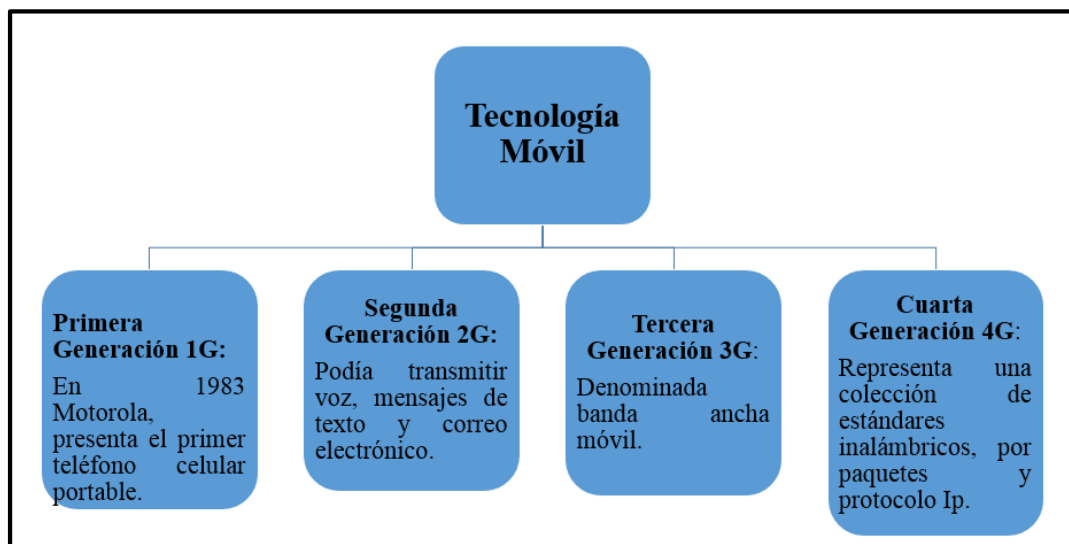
Tecnología Móvil

Primera Generación 1G:
En 1983 Motorola, presenta el primer teléfono celular portable.

Segunda Generación 2G:
Podía transmitir voz, mensajes de texto y correo electrónico.

Tercera Generación 3G:
Denominada banda ancha móvil.

Cuarta Generación 4G:
Representa una colección de estándares inalámbricos, por paquetes y protocolo Ip.